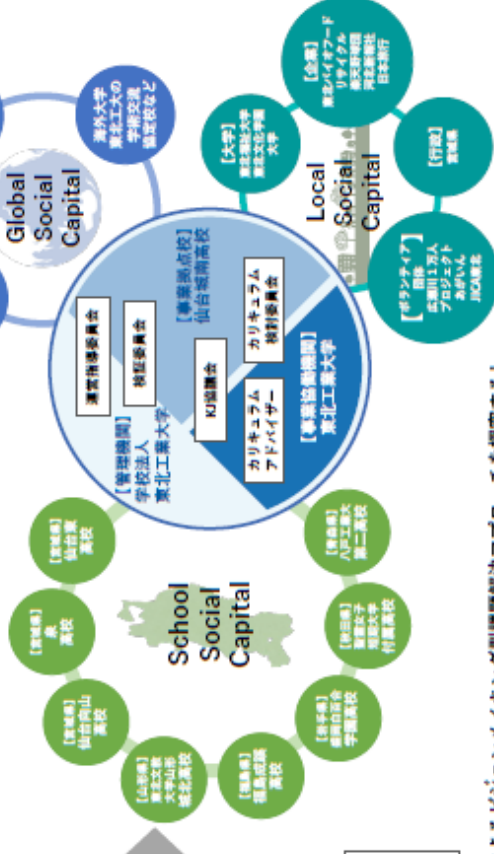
Global Social Capital

海外大学 東北工業大の学術交流協定校など

Local Social Capital

【企業】東北バイオフード リサイクル 楽天野球団 河北新報社 日本銀行

【大学】東北福祉大学 東北文化学園大学

【行政】宮城県

【ボランティア団体】広瀬川1万人プロジェクト みやいんし JICA東北

【事業拠点校】仙台城南高校

【管理機関】学校法人 東北工業大学

運営指導委員会

検証委員会

KJ協議会

カリキュラム検討委員会

【事業協働機関】東北工業大学

カリキュラムアドバイザー

School Social Capital

【宮城県】仙台東高校

【宮城県】泉高校

【宮城県】仙台向山高校

【山形県】東北文教大学山形城北高校

【福島県】福島成蹊高校

【岩手県】盛岡白百合学園高校

【秋田県】聖霊女子短期大学付属高校

【青森県】八戸工業大学第二高校

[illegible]